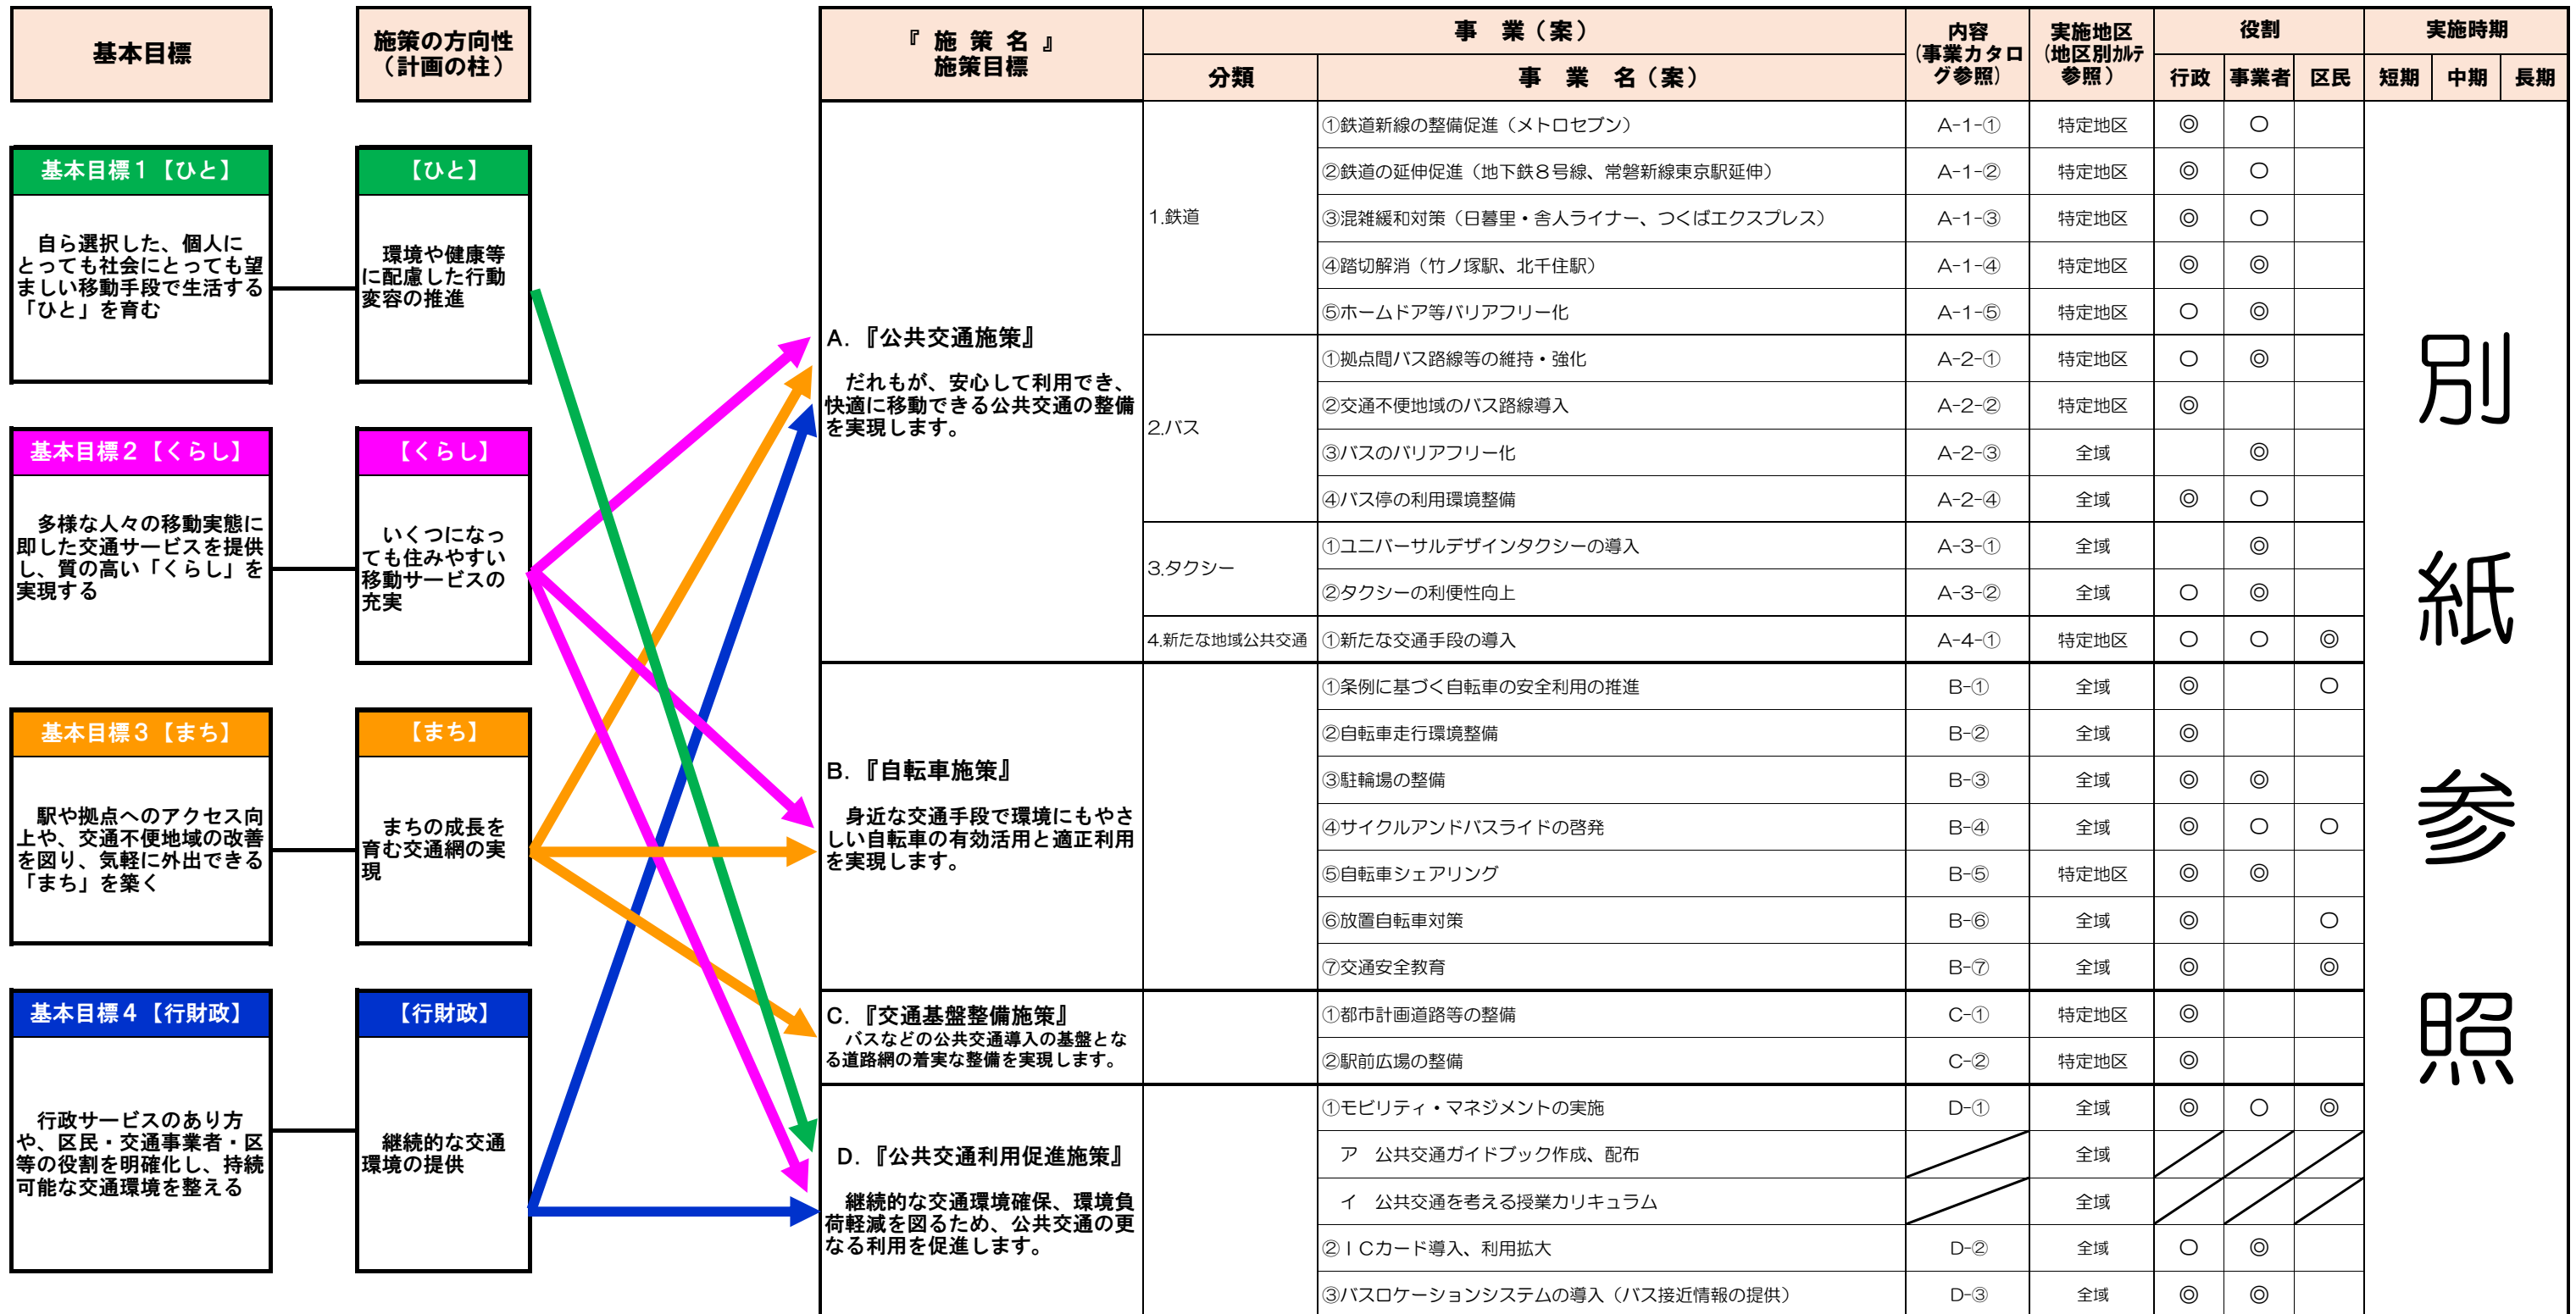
基本目標

施策の方向性（計画の柱）

基本目標１【ひと】
自ら選択した、個人にとっても社会にとっても望ましい移動手段で生活する「ひと」を育む

【ひと】
環境や健康等に配慮した行動変容の推進

基本目標２【くらし】
多様な人々の移動実態に即した交通サービスを提供し、質の高い「くらし」を実現する

【くらし】
いくつになっても住みやすい移動サービスの充実

基本目標３【まち】
駅や拠点へのアクセス向上や、交通不便地域の改善を図り、気軽に外出できる「まち」を築く

【まち】
まちの成長を育む交通網の実現

基本目標４【行財政】
行政サービスのあり方や、区民・交通事業者・区等の役割を明確化し、持続可能な交通環境を整える

【行財政】
継続的な交通環境の提供

| 『施策名』施策目標 | 分類 | 事業名（案） | 内容（事業カタログ参照） | 実施地区（地区別カルテ参照） | 行政 | 事業者 | 区民 | 短期 | 中期 | 長期 |
|---|---|---|---|---|---|---|---|---|---|---|
| A.『公共交通施策』だれもが、安心して利用でき、快適に移動できる公共交通の整備を実現します。 | 1.鉄道 | ①鉄道新線の整備促進（メトロセブン） | A-1-① | 特定地区 | ◎ | ○ | | | | |
| | | ②鉄道の延伸促進（地下鉄８号線、常磐新線東京駅延伸） | A-1-② | 特定地区 | ◎ | ○ | | | | |
| | | ③混雑緩和対策（日暮里・舎人ライナー、つくばエクスプレス） | A-1-③ | 特定地区 | ◎ | ○ | | | | |
| | | ④踏切解消（竹ノ塚駅、北千住駅） | A-1-④ | 特定地区 | ◎ | ◎ | | | | |
| | | ⑤ホームドア等バリアフリー化 | A-1-⑤ | 特定地区 | ○ | ◎ | | | | |
| | 2.バス | ①拠点間バス路線等の維持・強化 | A-2-① | 特定地区 | ○ | ◎ | | | | |
| | | ②交通不便地域のバス路線導入 | A-2-② | 特定地区 | ◎ | | | | | |
| | | ③バスのバリアフリー化 | A-2-③ | 全域 | | ◎ | | | | |
| | | ④バス停の利用環境整備 | A-2-④ | 全域 | ◎ | ○ | | | | |
| | 3.タクシー | ①ユニバーサルデザインタクシーの導入 | A-3-① | 全域 | | ◎ | | | | |
| | | ②タクシーの利便性向上 | A-3-② | 全域 | ○ | ◎ | | | | |
| | 4.新たな地域公共交通 | ①新たな交通手段の導入 | A-4-① | 特定地区 | ○ | ○ | ◎ | | | |
| B.『自転車施策』身近な交通手段で環境にもやさしい自転車の有効活用と適正利用を実現します。 | | ①条例に基づく自転車の安全利用の推進 | B-① | 全域 | ◎ | | ○ | | | |
| | | ②自転車走行環境整備 | B-② | 全域 | ◎ | | | | | |
| | | ③駐輪場の整備 | B-③ | 全域 | ◎ | ◎ | | | | |
| | | ④サイクルアンドバスライドの啓発 | B-④ | 全域 | ◎ | ○ | ○ | | | |
| | | ⑤自転車シェアリング | B-⑤ | 特定地区 | ◎ | ◎ | | | | |
| | | ⑥放置自転車対策 | B-⑥ | 全域 | ◎ | | ○ | | | |
| | | ⑦交通安全教育 | B-⑦ | 全域 | ◎ | | ◎ | | | |
| C.『交通基盤整備施策』バスなどの公共交通導入の基盤となる道路網の着実な整備を実現します。 | | ①都市計画道路等の整備 | C-① | 特定地区 | ◎ | | | | | |
| | | ②駅前広場の整備 | C-② | 特定地区 | ◎ | | | | | |
| D.『公共交通利用促進施策』継続的な交通環境確保、環境負荷軽減を図るため、公共交通の更なる利用を促進します。 | | ①モビリティ・マネジメントの実施 | D-① | 全域 | ◎ | ○ | ◎ | | | |
| | | ア　公共交通ガイドブック作成、配布 | | 全域 | | | | | | |
| | | イ　公共交通を考える授業カリキュラム | | 全域 | | | | | | |
| | | ②ＩＣカード導入、利用拡大 | D-② | 全域 | ○ | ◎ | | | | |
| | | ③バスロケーションシステムの導入（バス接近情報の提供） | D-③ | 全域 | ◎ | ◎ | | | | |

別紙参照